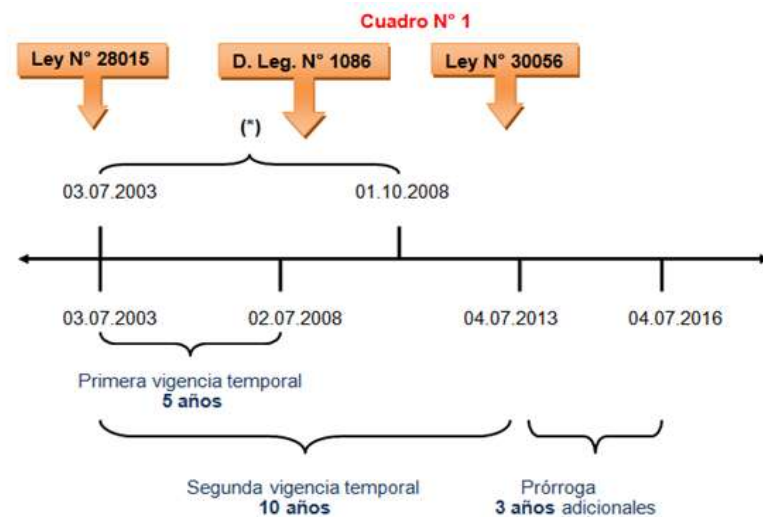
Cuadro N° 1

Ley N° 28015

D. Leg. N° 1086

Ley N° 30056

(*)

03.07.2003

01.10.2008

03.07.2003

02.07.2008

04.07.2013

04.07.2016

Primera vigencia temporal
**5 años**

Segunda vigencia temporal
**10 años**

Prórroga
**3 años** adicionales